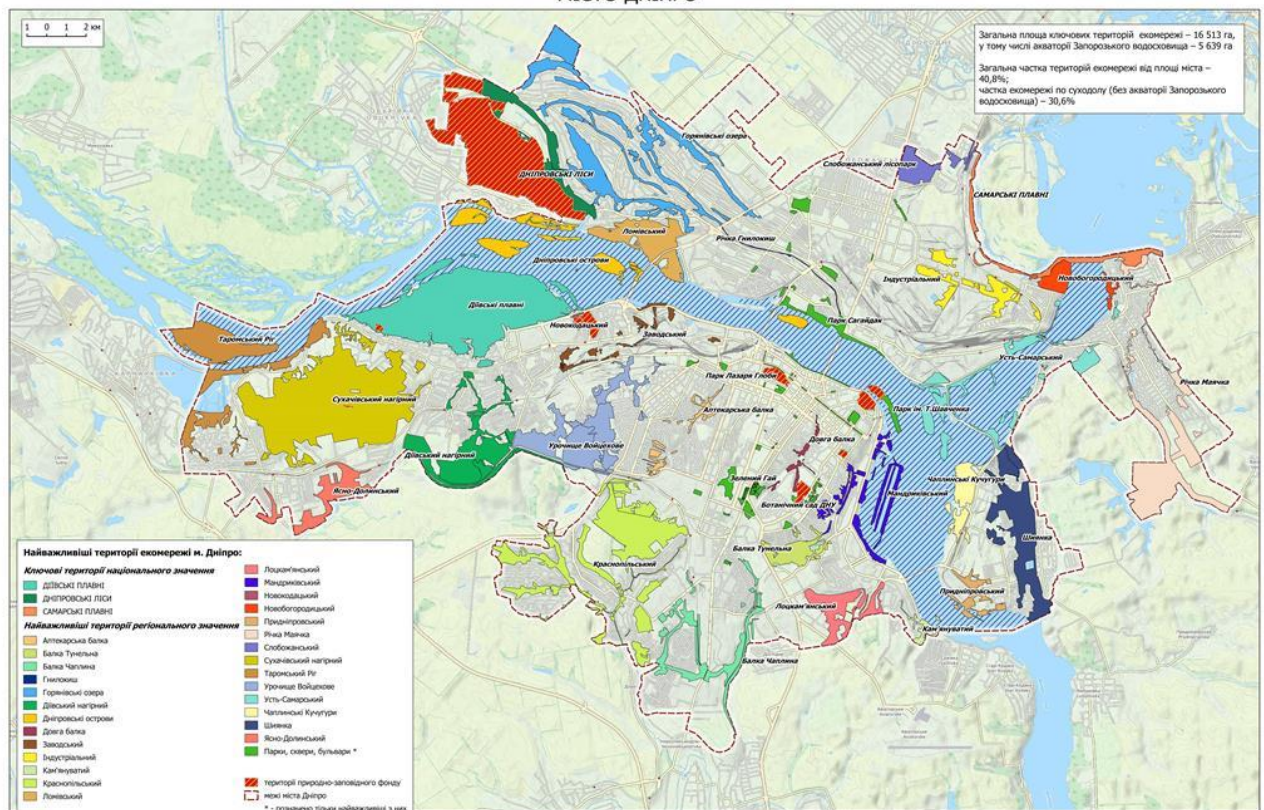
Місто Дніпро

1 0 1 2 км

Загальна площа ключових територій екомережі – 16 513 га, у тому числі акваторії Запорозького водосховища – 5 639 га

Загальна частка територій екомережі від площі міста – 40,8%;
частка екомережі по суходолу (без акваторії Запорозького водосховища) – 30,6%

Горянівські озера
Слобожанський лісопарк
САМАРСЬКІ ПЛАВНІ
ДНІПРОВСЬКІ ЛІСИ
Ломівський
Річка Гнилокиш
Дніпровські острови
Індустріальний
Новобогородицький
Діївські плавні
Парк Сагайдак
Тароміський Ріг
Новокодацький
Заводський
Усть-Самарський
Парк Лазаря Глоби
Річка Маячка
Сухачівський нагірний
Аптекарська балка
Парк ім. Т.Шевченка
Урочище Войцехове
Довга балка
Діївський нагірний
Чаплинські Кучугури
Зелений Гай
Мандриківський
Ясно-Долинський
Ботанічний сад ДНУ
Шиянка
Краснопільський
Балка Тунельна
Придніпровський
Лоцкам'янський
Кам'януватий
Балка Чаплина

Найважливіші території екомережі м. Дніпро:
Ключові території національного значення
ДІЇВСЬКІ ПЛАВНІ
ДНІПРОВСЬКІ ЛІСИ
САМАРСЬКІ ПЛАВНІ
Найважливіші території регіонального значення
Аптекарська балка
Балка Тунельна
Балка Чаплина
Гнилокиш
Горянівські озера
Діївський нагірний
Дніпровські острови
Довга балка
Заводський
Індустріальний
Кам'януватий
Краснопільський
Ломівський
Лоцкам'янський
Мандриківський
Новокодацький
Новобогородицький
Придніпровський
Річка Маячка
Слобожанський
Сухачівський нагірний
Таромський Ріг
Урочище Войцехове
Усть-Самарський
Чаплинські Кучугури
Шиянка
Ясно-Долинський
Парки, сквери, бульвари *
території природно-заповідного фонду
межі міста Дніпро
* - позначено тільки найважливіші з них